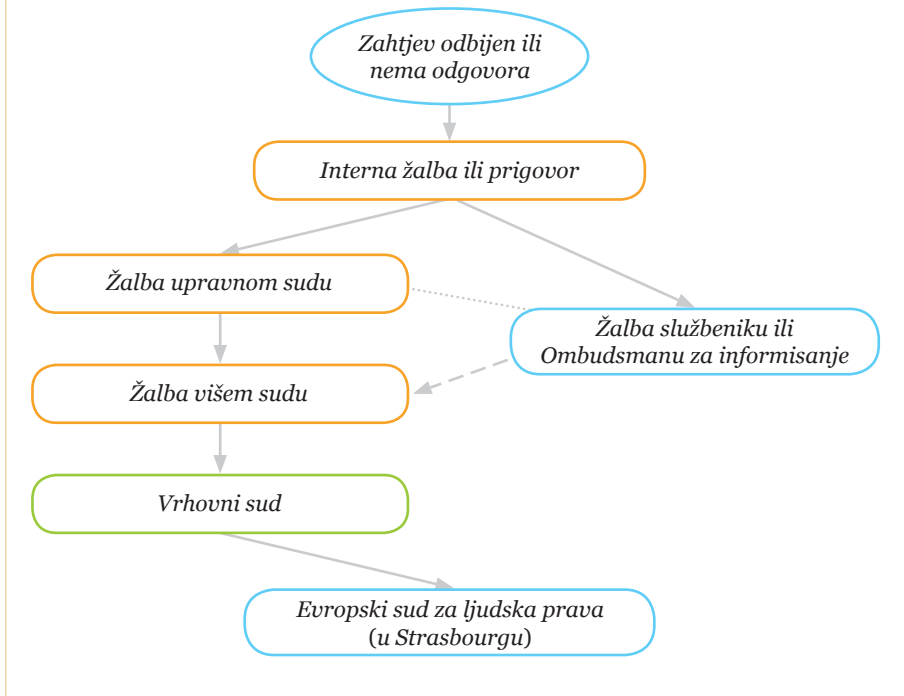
Zahtjev odbijen ili nema odgovora

Interna žalba ili prigovor

Žalba upravnom sudu

Žalba službeniku ili Ombudsmanu za informisanje

Žalba višem sudu

Vrhovni sud

Evropski sud za ljudska prava (u Strasbourgu)